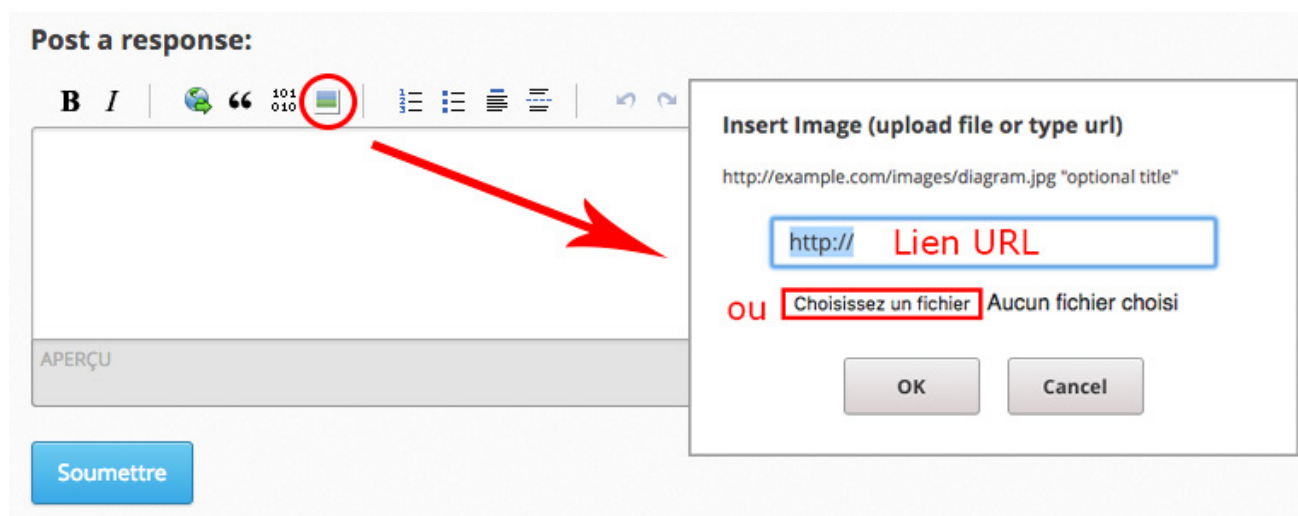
Post a response:

B I 101 010

APERÇU

Soumettre

Insert Image (upload file or type url)

http://example.com/images/diagram.jpg "optional title"

http:// Lien URL

ou Choisissez un fichier Aucun fichier choisi

OK Cancel